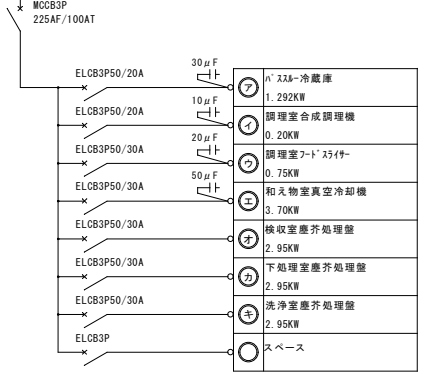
MCCB3P
225AF/100AT

ELCB3P50/20A
$30\mu F$
ア
パススルー冷蔵庫
1.292KW

ELCB3P50/20A
$10\mu F$
イ
調理室合成調理機
0.20KW

ELCB3P50/30A
$20\mu F$
ウ
調理室フードスライサー
0.75KW

ELCB3P50/30A
$50\mu F$
エ
和え物室真空冷却機
3.70KW

ELCB3P50/30A
オ
検収室塵芥処理盤
2.95KW

ELCB3P50/30A
カ
下処理室塵芥処理盤
2.95KW

ELCB3P50/30A
キ
洗浄室塵芥処理盤
2.95KW

ELCB3P
スペース